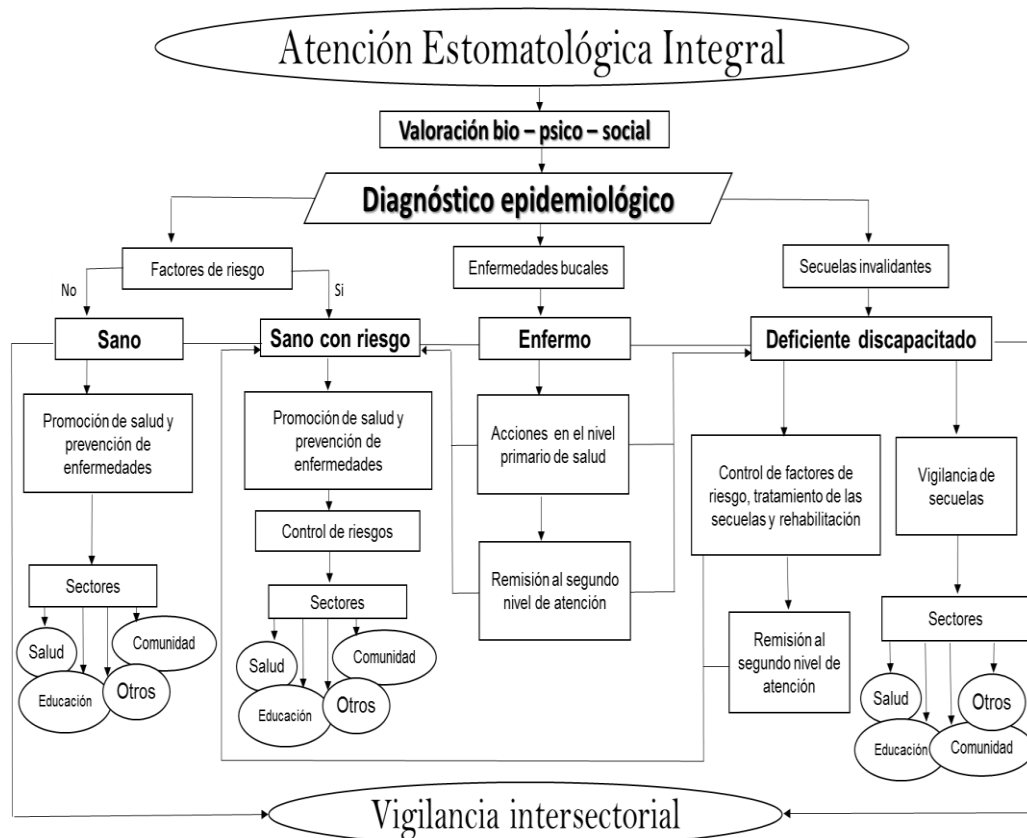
Atención Estomatológica Integral

Valoración bio – psico – social

Diagnóstico epidemiológico

Factores de riesgo

No

Si

Enfermedades bucales

Secuelas invalidantes

Sano

Sano con riesgo

Enfermo

Deficiente discapacitado

Promoción de salud y prevención de enfermedades

Sectores

Salud

Educación

Otros

Comunidad

Promoción de salud y prevención de enfermedades

Control de riesgos

Sectores

Salud

Educación

Otros

Comunidad

Acciones en el nivel primario de salud

Remisión al segundo nivel de atención

Control de factores de riesgo, tratamiento de las secuelas y rehabilitación

Remisión al segundo nivel de atención

Vigilancia de secuelas

Sectores

Salud

Educación

Otros

Comunidad

Vigilancia intersectorial